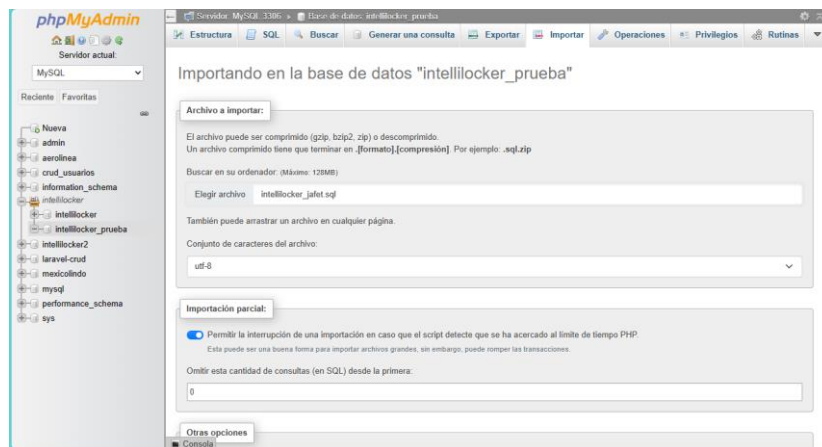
phpMyAdmin

Servidor actual:
MySQL

Reciente Favoritas

Nueva
admin
aerolinea
crud_usuarios
information_schema
intellilocker
intellilocker
intellilocker_prueba
intellilocker2
laravel-crud
mexicolindo
mysql
performance_schema
sys

Servidor: MySQL:3306 » Base de datos: intellilocker_prueba

Estructura SQL Buscar Generar una consulta Exportar Importar Operaciones Privilegios Rutinas

Importando en la base de datos "intellilocker_prueba"

Archivo a importar:

El archivo puede ser comprimido (gzip, bzip2, zip) o descomprimido.
Un archivo comprimido tiene que terminar en .[formato].[compresión]. Por ejemplo: .sql.zip

Buscar en su ordenador: (Máximo: 128MB)

Elegir archivo intellilocker_jafet.sql

También puede arrastrar un archivo en cualquier página.

Conjunto de caracteres del archivo:

utf-8

Importación parcial:

Permitir la interrupción de una importación en caso que el script detecte que se ha acercado al límite de tiempo PHP.
Esta puede ser una buena forma para importar archivos grandes, sin embargo, puede romper las transacciones.

Omitir esta cantidad de consultas (en SQL) desde la primera:

0

Otras opciones

Consola